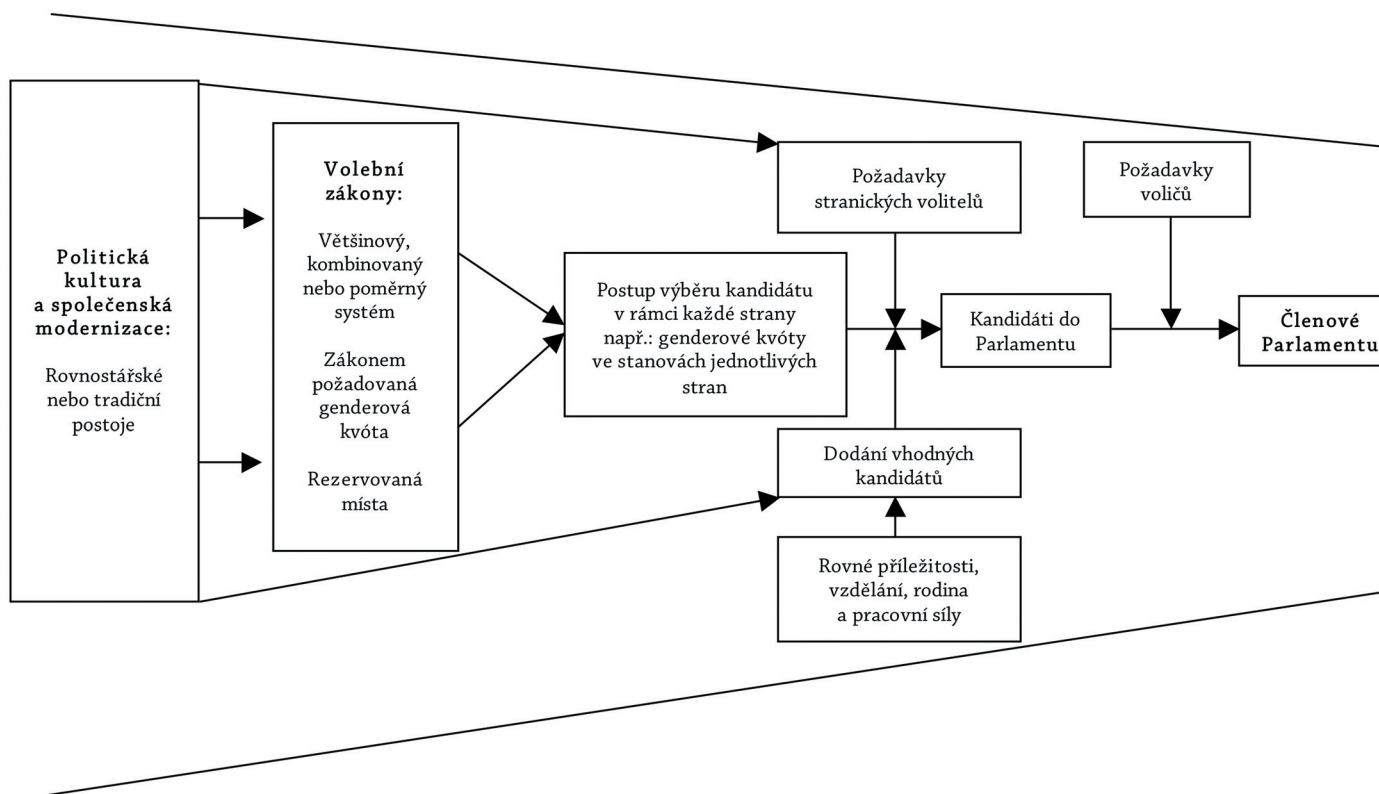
Politická kultura a společenská modernizace:

Rovnostářské nebo tradiční postoje

Volební zákony:

Většinový, kombinovaný nebo poměrný systém

Zákonem požadovaná genderová kvóta

Rezervovaná místa

Požadavky stranických volitelů

Postup výběru kandidátu v rámci každé strany např.: genderové kvóty ve stanovách jednotlivých stran

Dodání vhodných kandidátů

Rovné příležitosti, vzdělání, rodina a pracovní síly

Požadavky voličů

Kandidáti do Parlamentu

Členové Parlamentu